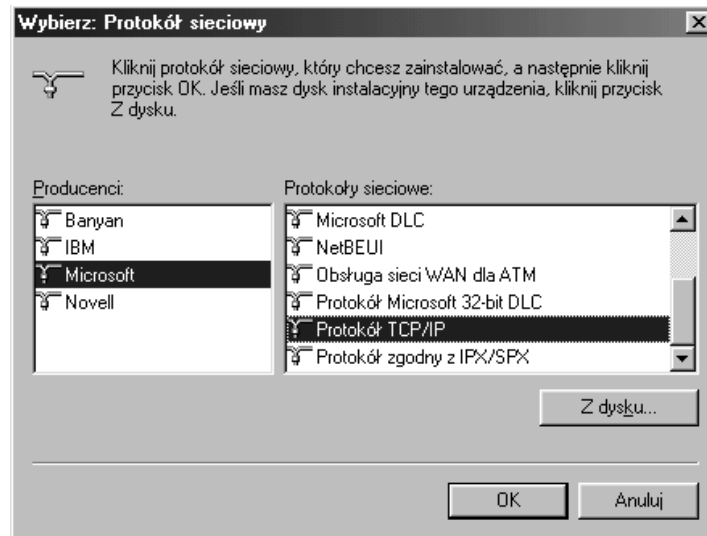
Wybierz: Protokół sieciowy

Kliknij protokół sieciowy, który chcesz zainstalować, a następnie kliknij przycisk OK. Jeśli masz dysk instalacyjny tego urządzenia, kliknij przycisk Z dysku.

Producenci:
Banyan
IBM
Microsoft
Novell

Protokoły sieciowe:
Microsoft DLC
NetBEUI
Obsługa sieci WAN dla ATM
Protokół Microsoft 32-bit DLC
Protokół TCP/IP
Protokół zgodny z IPX/SPX

Z dysku...

OK
Anuluj